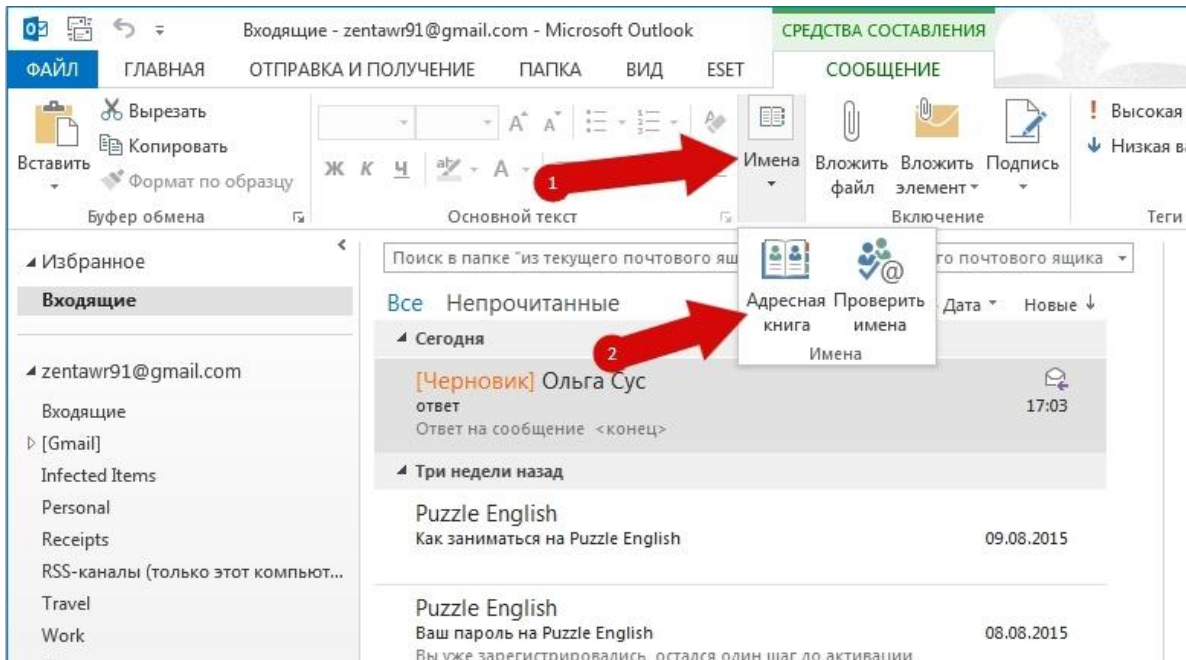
Входящие - zentawr91@gmail.com - Microsoft Outlook

СРЕДСТВА СОСТАВЛЕНИЯ

ФАЙЛ ГЛАВНАЯ ОТПРАВКА И ПОЛУЧЕНИЕ ПАПКА ВИД ESET СООБЩЕНИЕ

Вырезать
Копировать
Вставить
Формат по образцу
Буфер обмена

Ж К Ч
Основной текст

Имена
Вложить файл
Вложить элемент
Подпись
Включение

Высокая
Низкая в
Теги

1

Адресная книга
Проверить имена
Имена

2

Избранное
Входящие

zentawr91@gmail.com
Входящие
[Gmail]
Infected Items
Personal
Receipts
RSS-каналы (только этот компьют...
Travel
Work

Поиск в папке "из текущего почтового ящ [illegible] го почтового ящика

Все Непрочитанные Дата Новые

Сегодня

[Черновик] Ольга Сус
ответ
Ответ на сообщение <конец>
17:03

Три недели назад

Puzzle English
Как заниматься на Puzzle English
09.08.2015

Puzzle English
Ваш пароль на Puzzle English
Вы уже зарегистрировались, остался один шаг до активации
08.08.2015